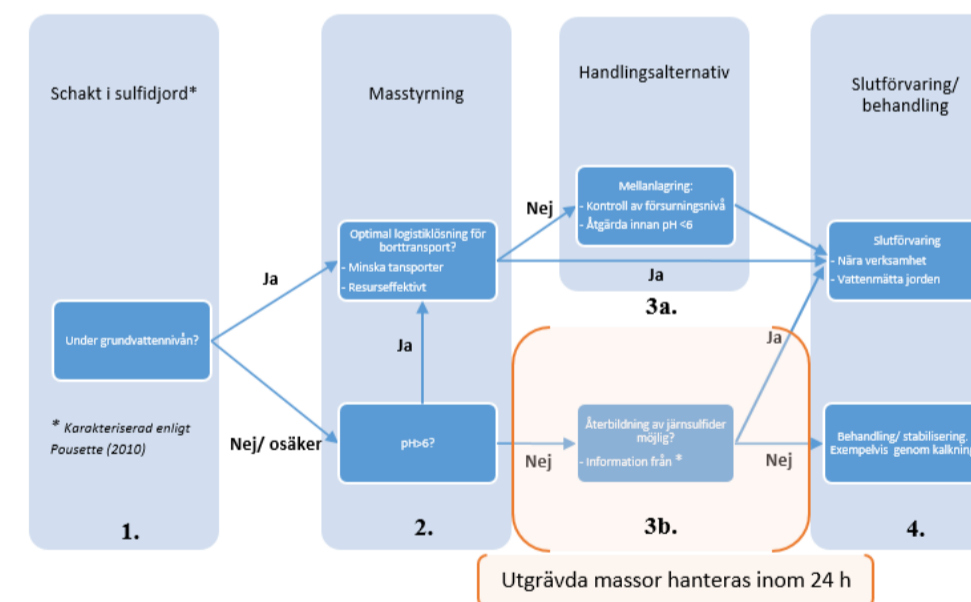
Schakt i sulfidjord*

Under grundvattennivån?

* Karakteriserad enligt Pousette (2010)

1.

Masstyrning

Optimal logistiklösning för borttransport?
- Minska tansporter
- Resurseffektivt

pH>6?

2.

Handlingsalternativ

Mellanlagring:
- Kontroll av försurningsnivå
- Åtgärda innan pH <6

3a.

Återbildning av järnsulfider möjlig?
- Information från *

3b.

Slutförvaring/ behandling

Slutförvaring
- Nära verksamhet
- Vattenmätta jorden

Behandling/ stabilisering. Exempelvis genom kalkning

4.

Ja

Nej/ osäker

Ja

Nej

Ja

Nej

Ja

Nej

Utgrävda massor hanteras inom 24 h